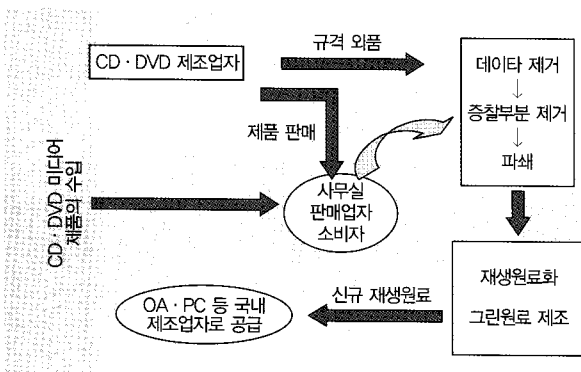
CD · DVD 제조업자

규격 외품

데이타 제거
↓
증착부분 제거
↓
파쇄

제품 판매

CD · DVD 미디어 제품의 수입

사무실
판매업자
소비자

재생원료화

그린원료 제조

신규 재생원료

OA · PC 등 국내 제조업자로 공급